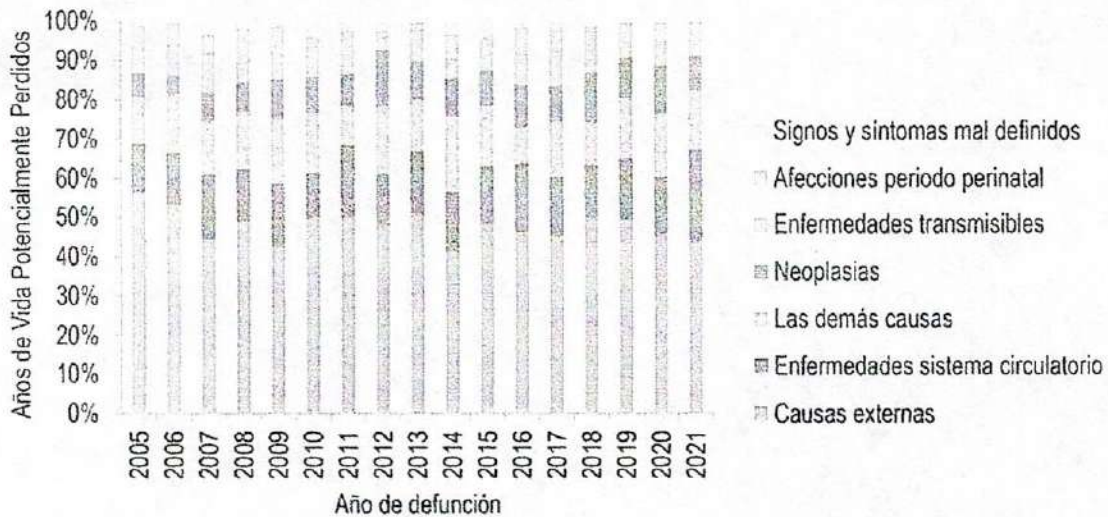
Años de Vida Potencialmente Perdidos

100%
90%
80%
70%
60%
50%
40%
30%
20%
10%
0%

2005 2006 2007 2008 2009 2010 2011 2012 2013 2014 2015 2016 2017 2018 2019 2020 2021

Año de defunción

Signos y síntomas mal definidos
Afecciones periodo perinatal
Enfermedades transmisibles
Neoplasias
Las demás causas
Enfermedades sistema circulatorio
Causas externas